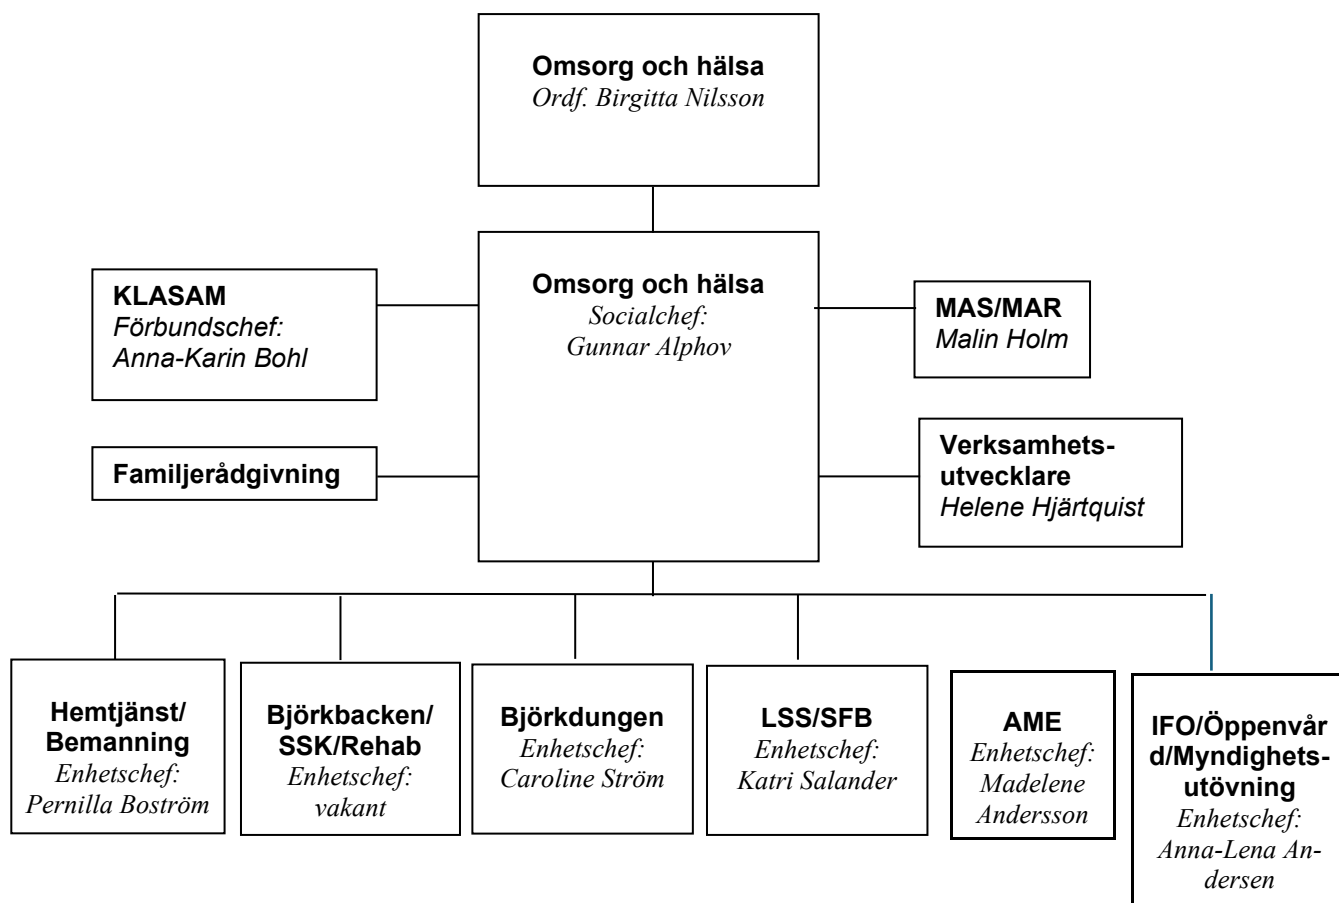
Omsorg och hälsa
Ordf. Birgitta Nilsson

KLASAM
Förbundschef:
Anna-Karin Bohl

Omsorg och hälsa
Socialchef:
Gunnar Alphov

MAS/MAR
Malin Holm

Familjerådgivning

Verksamhetsutvecklare
Helene Hjärtquist

Hemtjänst/
Bemanning
Enhetschef:
Pernilla Boström

Björkbacken/
SSK/Rehab
Enhetschef:
vakant

Björkdungen
Enhetschef:
Caroline Ström

LSS/SFB
Enhetschef:
Katri Salander

AME
Enhetschef:
Madelene
Andersson

IFO/Öppenvård/Myndighetsutövning
Enhetschef:
Anna-Lena Andersen